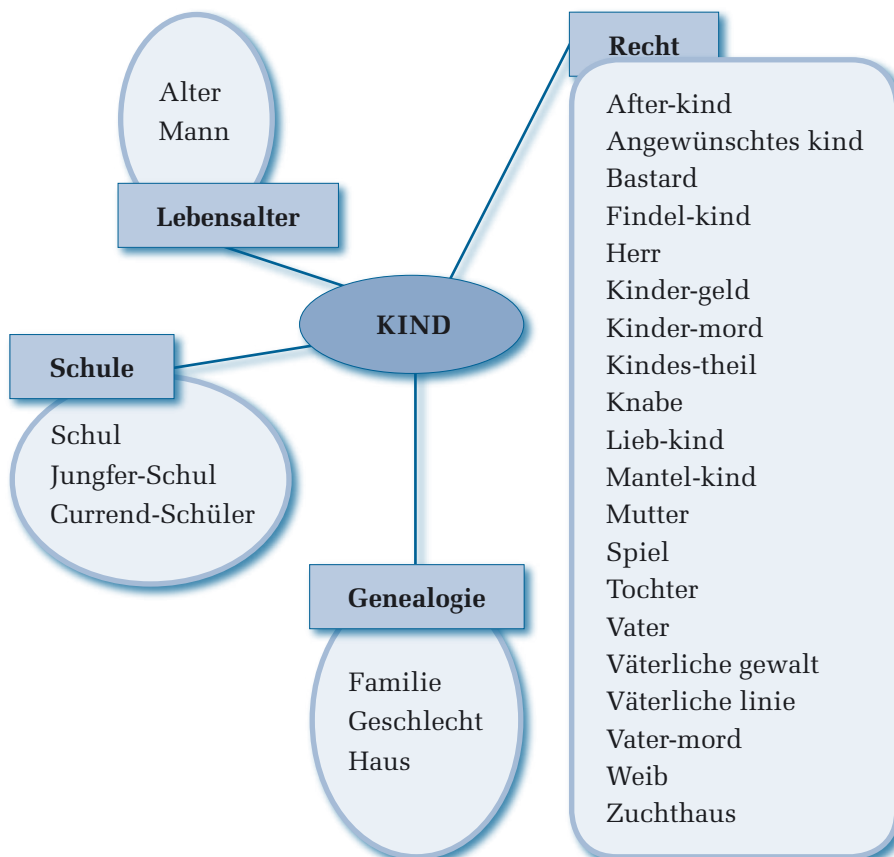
Alter
Mann

Lebensalter

Recht

After-kind
Angewünschtes kind
Bastard
Findel-kind
Herr
Kinder-geld
Kinder-mord
Kindes-theil
Knabe
Lieb-kind
Mantel-kind
Mutter
Spiel
Tochter
Vater
Väterliche gewalt
Väterliche linie
Vater-mord
Weib
Zuchthaus

KIND

Schule

Schul
Jungfer-Schul
Currend-Schüler

Genealogie

Familie
Geschlecht
Haus